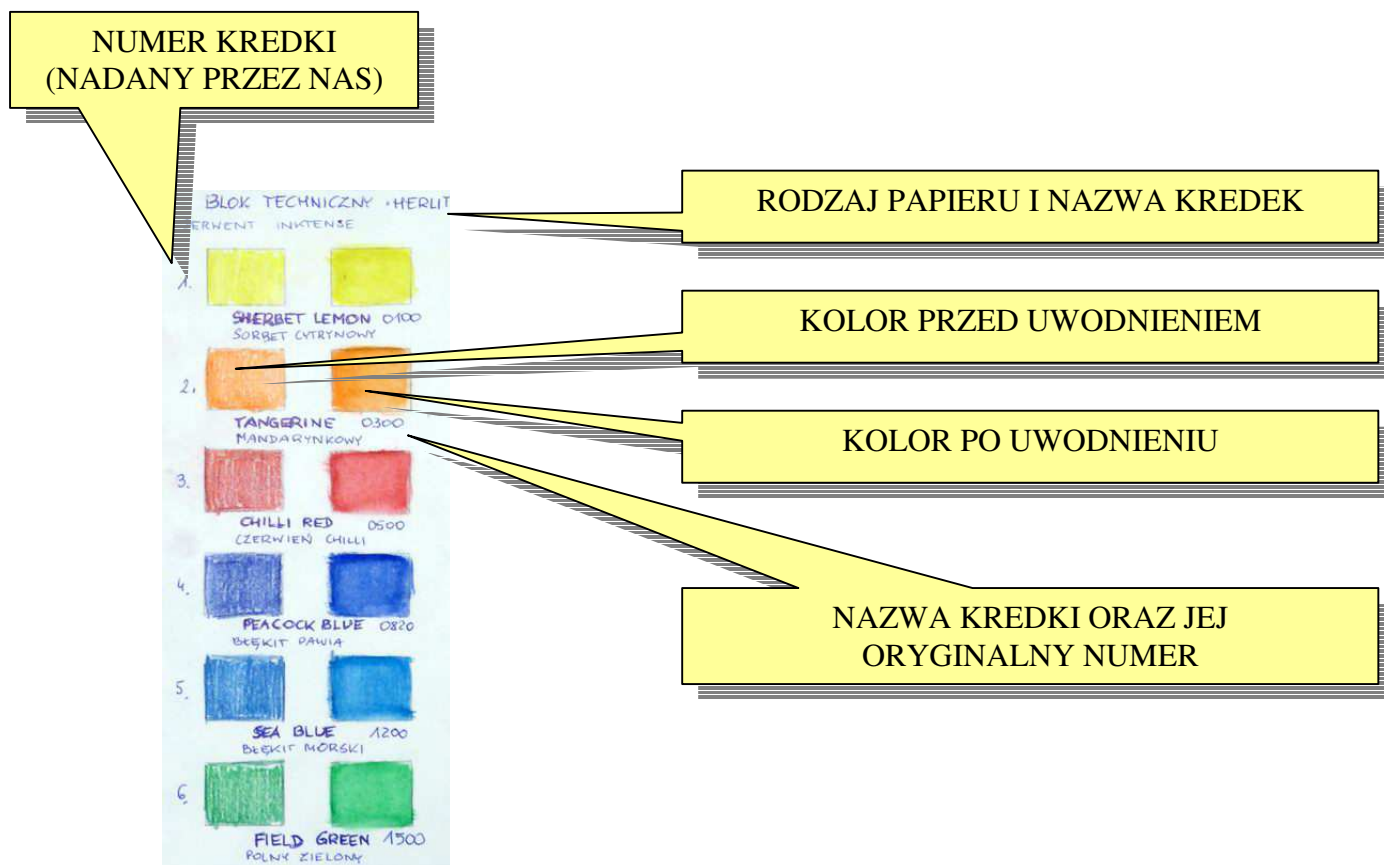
NUMER KREDKI (NADANY PRZEZ NAS)

BLOK TECHNICZNY · HERLIT
ERWENT INKTENSE

RODZAJ PAPIERU I NAZWA KREDEK

1.
SHERBET LEMON 0100
SORBET CYTRYNOWY

KOLOR PRZED UWODNIENIEM

2.
TANGERINE 0300
MANDARYNKOWY

KOLOR PO UWODNIENIU

3.
CHILLI RED 0500
CZERWIEŃ CHILLI

4.
PEACOCK BLUE 0820
BŁĘKIT PAWIA

NAZWA KREDKI ORAZ JEJ ORYGINALNY NUMER

5.
SEA BLUE 1200
BŁĘKIT MORSKI

6.
FIELD GREEN 1500
POLNY ZIELONY